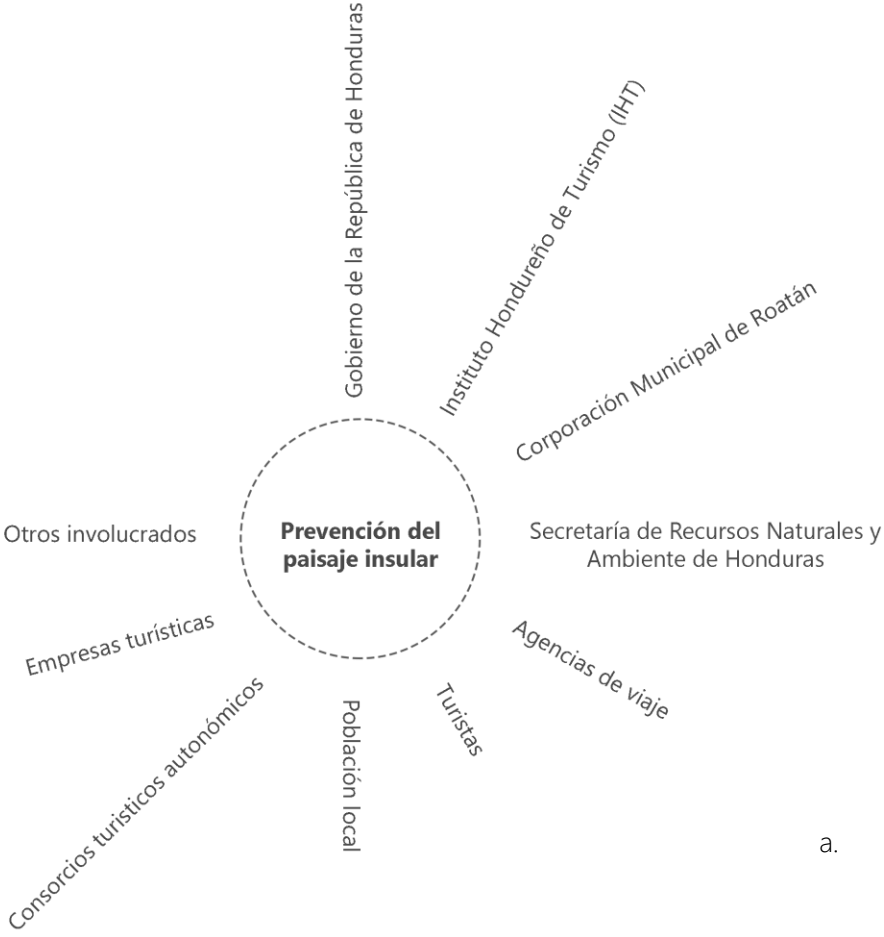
Prevención del paisaje insular

Gobierno de la República de Honduras

Instituto Hondureño de Turismo (IHT)

Corporación Municipal de Roatán

Secretaría de Recursos Naturales y Ambiente de Honduras

Agencias de viaje

Turistas

Población local

Consorcios turísticos autonómicos

Empresas turísticas

Otros involucrados

a.